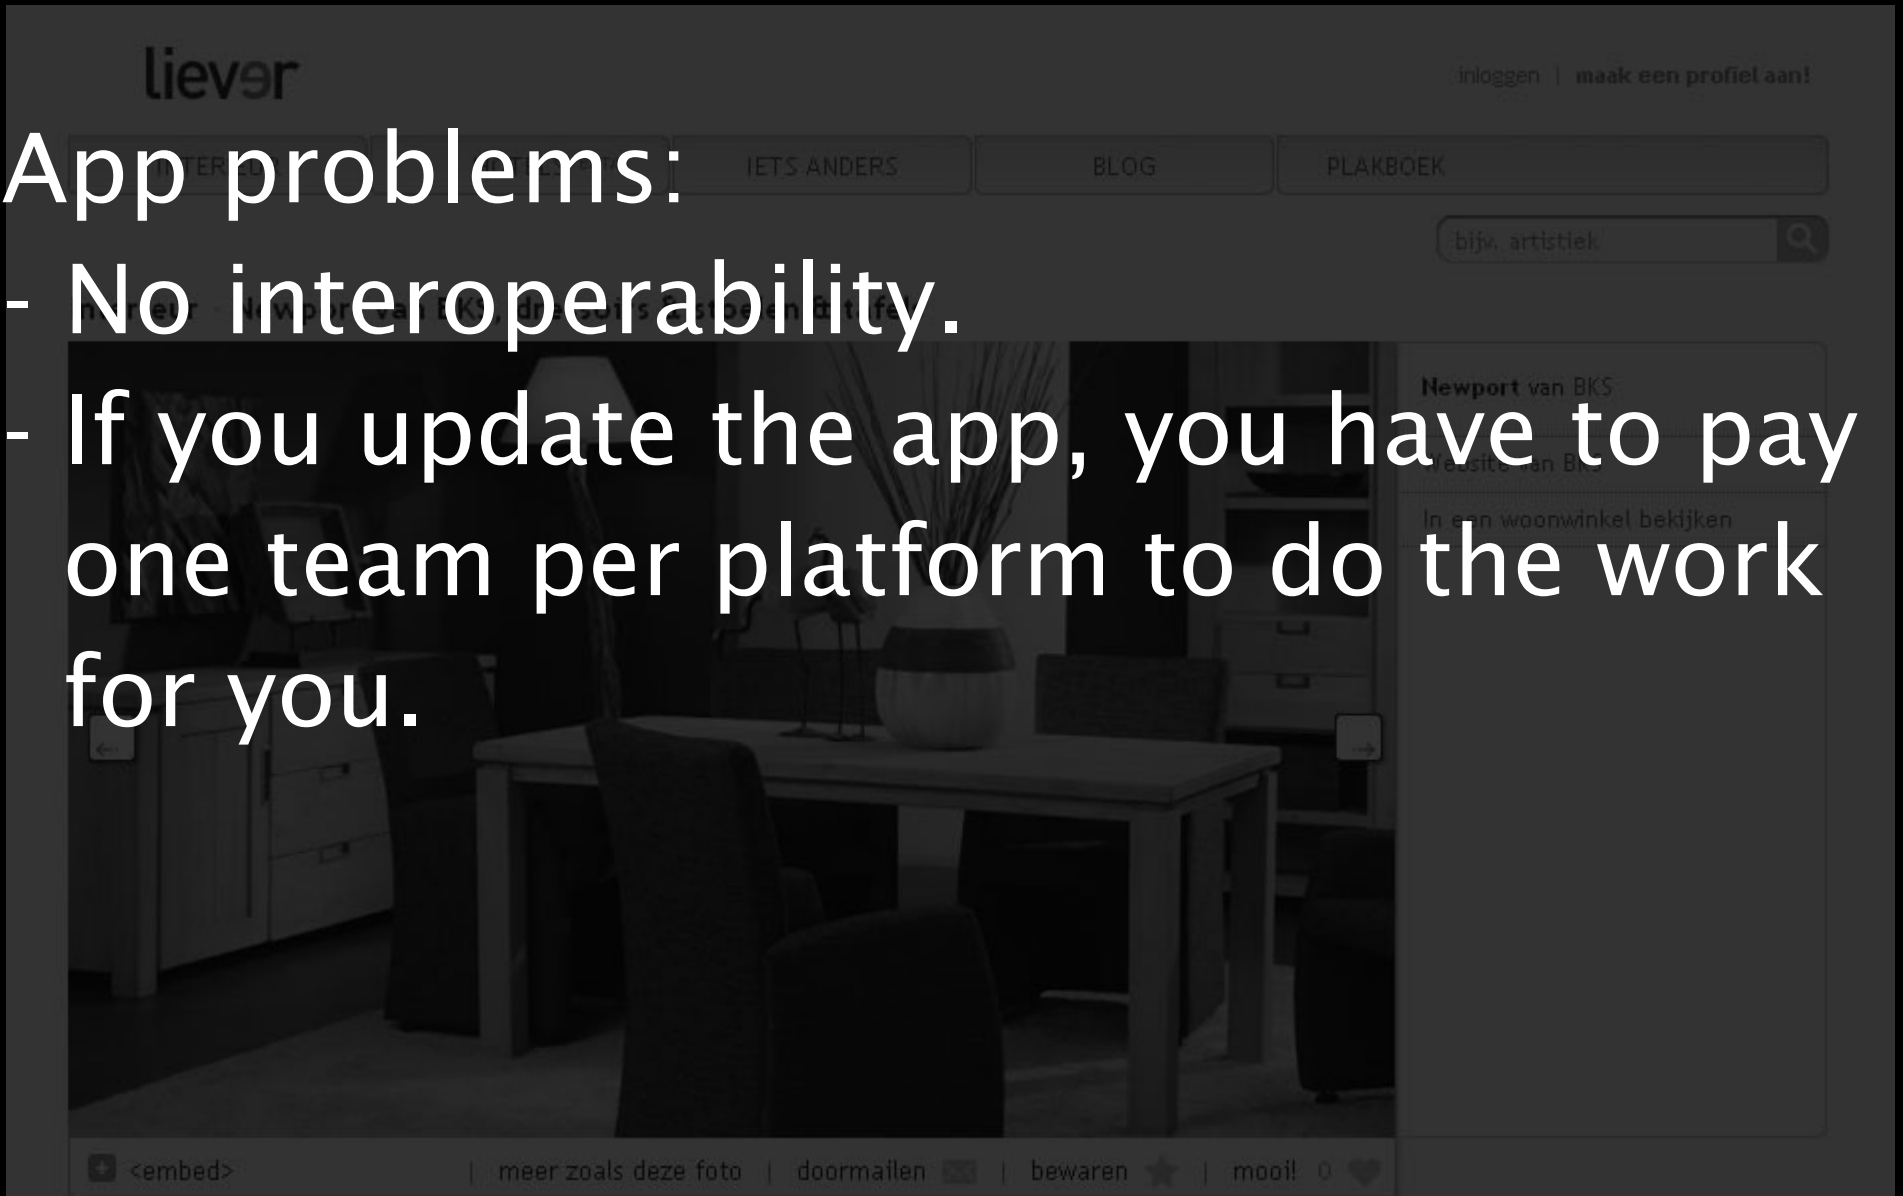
liever

inloggen | maak een profiel aan!

App problems:
- No interoperability.
- If you update the app, you have to pay one team per platform to do the work for you.

IETS ANDERS

BLOG

PLAKBOEK

bijv. artistiek

Newport van BKS

In een woonwinkel bekijken

<embed> | meer zoals deze foto | doormailen | bewaren | mooi! 0